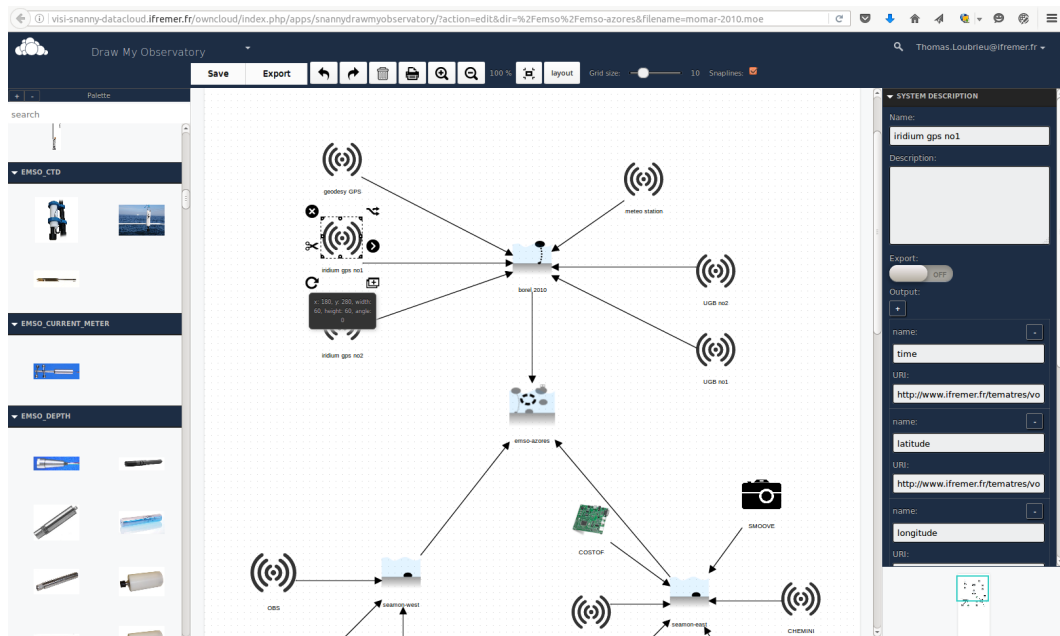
visi-snanny-datacloud.ifremer.fr/owncloud/index.php/apps/snannydrawmyobservatory/?action=edit&dir=%2Femso%2Femso-azores&filename=momar-2010.moe

Draw My Observatory

Thomas.Loubrieu@ifremer.fr

Save Export 100 % layout Grid size: 10 Snaplines:

+ - Palette

search

EMSO_CTD

EMSO_CURRENT_METER

EMSO_DEPTH

geodesy GPS

meteo station

iridium gps no1

x: 180, y: 280, width: 60, height: 60, angle: 0

borel_2010

UGB no2

iridium gps no2

UGB no1

emso-azores

SMOOVE

COSTOF

OBS

seamon-west

seamon-east

CHEMINI

SYSTEM DESCRIPTION

Name:

iridium gps no1

Description:

Export:

OFF

Output:

+

name:

-

time

URI:

http://www.ifremer.fr/tematres/vo

name:

-

latitude

URI:

http://www.ifremer.fr/tematres/vo

name:

-

longitude

URI: